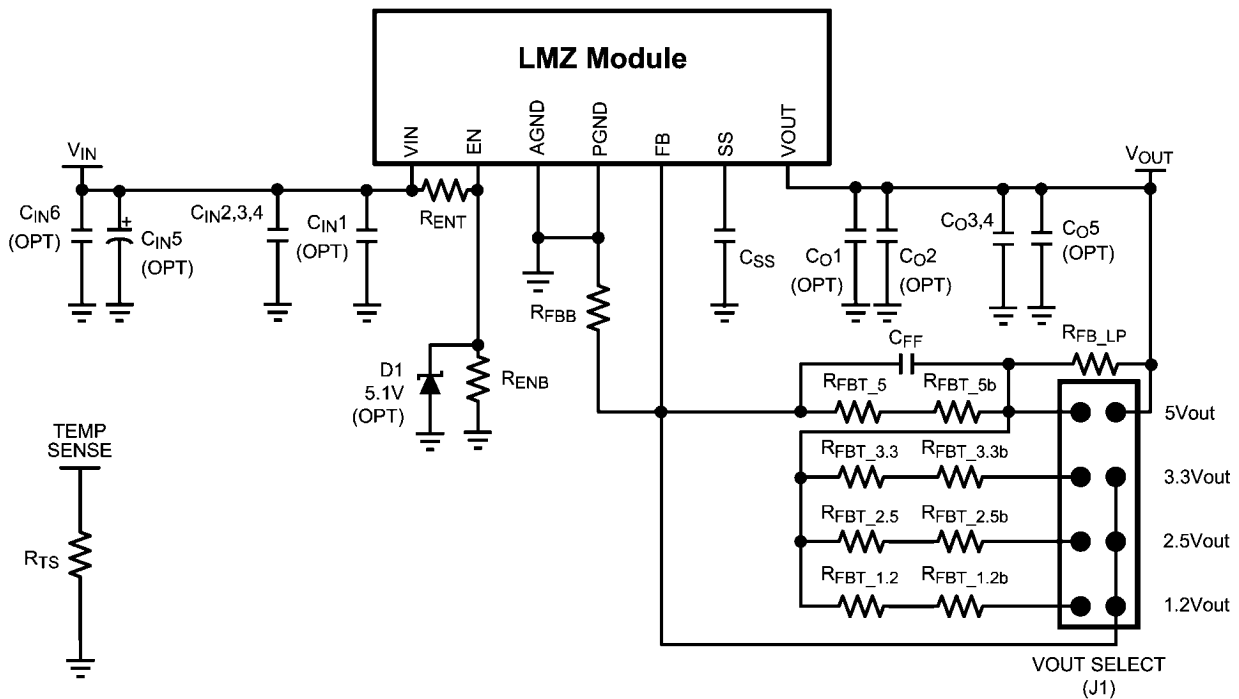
LMZ Module

VIN EN AGND PGND FB SS VOUT

$V_{IN}$

$C_{IN}6$ (OPT)

$C_{IN}5$ (OPT)

$C_{IN}2,3,4$

$C_{IN}1$ (OPT)

$R_{ENT}$

$R_{FBB}$

$C_{SS}$

$C_{O}1$ (OPT)

$C_{O}2$ (OPT)

$C_{O}3,4$

$C_{O}5$ (OPT)

$V_{OUT}$

D1 5.1V (OPT)

$R_{ENB}$

$C_{FF}$

$R_{FB\_LP}$

$R_{FBT\_5}$ $R_{FBT\_5b}$ 5Vout

$R_{FBT\_3.3}$ $R_{FBT\_3.3b}$ 3.3Vout

$R_{FBT\_2.5}$ $R_{FBT\_2.5b}$ 2.5Vout

$R_{FBT\_1.2}$ $R_{FBT\_1.2b}$ 1.2Vout

TEMP SENSE

$R_{TS}$

VOUT SELECT (J1)